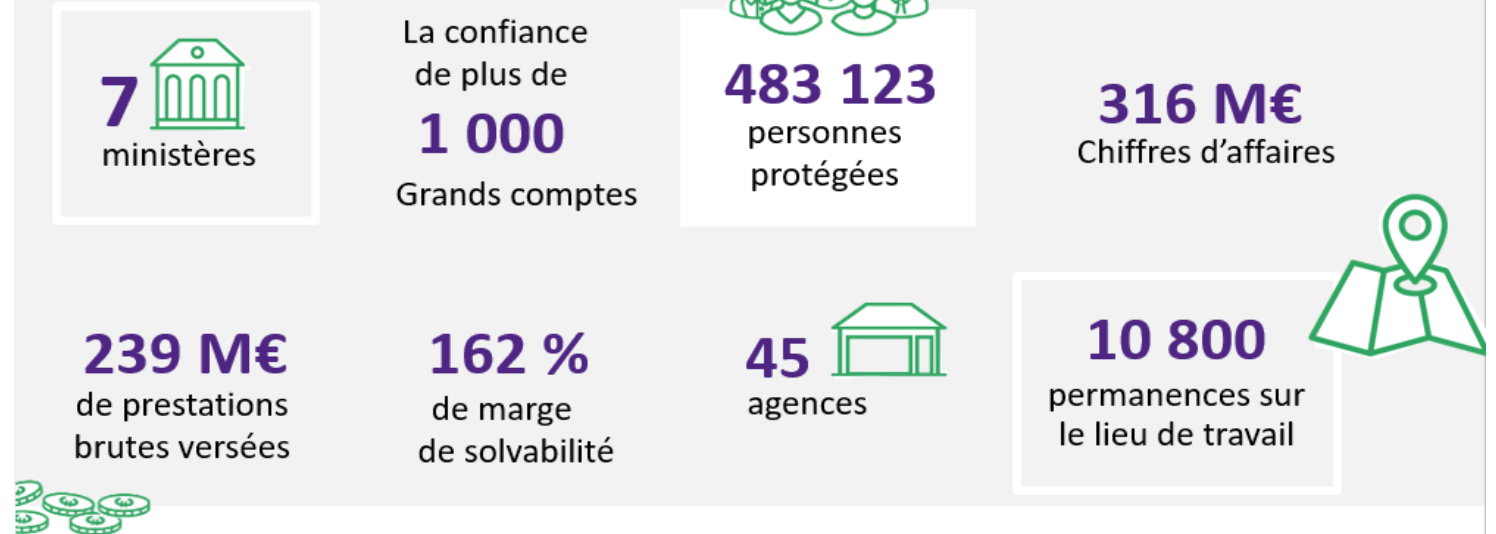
7
ministères

La confiance de plus de
1 000
Grands comptes

483 123
personnes protégées

316 M€
Chiffres d'affaires

239 M€
de prestations brutes versées

162 %
de marge de solvabilité

45
agences

10 800
permanences sur le lieu de travail